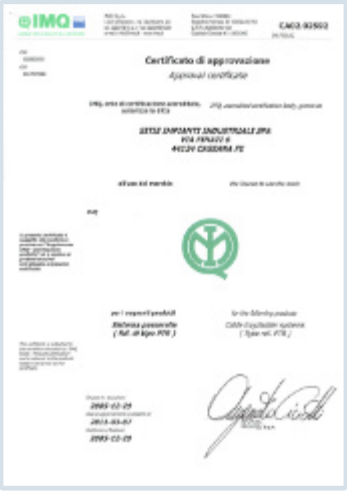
IMQ

CA02.02502

Certificato di approvazione
Approval certificate

IMQ, ente di certificazione accreditato, autorizza la ditta

IMQ, accredited certification body, grants to

LEGLE IMPIANTI INDUSTRIALI SPA
VIA PERAZZI 6
44124 CASSANA FE

il/uso del marchio

the licence to use the mark

per

per i seguenti prodotti

for the following products

Sistema passerelle
( Rif. di tipo PTR )

Cable tray/ladder systems
( Type ref. PTR )

2003-12-29

2013-05-07

2003-12-29

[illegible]